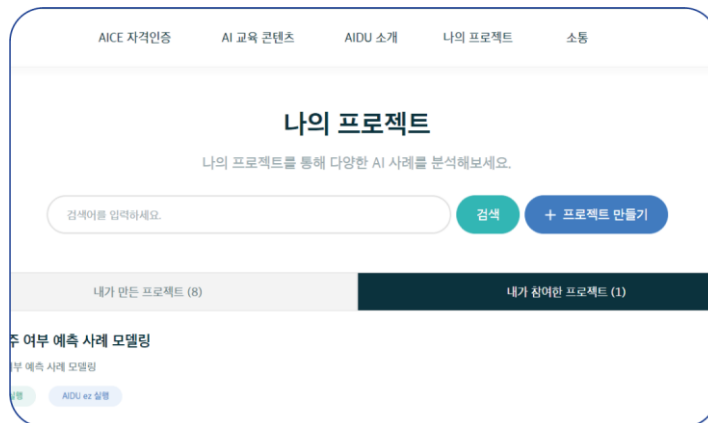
AICE 자격인증 AI 교육 콘텐츠 AIDU 소개 나의 프로젝트 소통

나의 프로젝트

나의 프로젝트를 통해 다양한 AI 사례를 분석해보세요.

검색어를 입력하세요.

검색

+ 프로젝트 만들기

내가 만든 프로젝트 (8)

내가 참여한 프로젝트 (1)

주 여부 예측 사례 모델링

부 예측 사례 모델링

실행

AIDU ez 실행